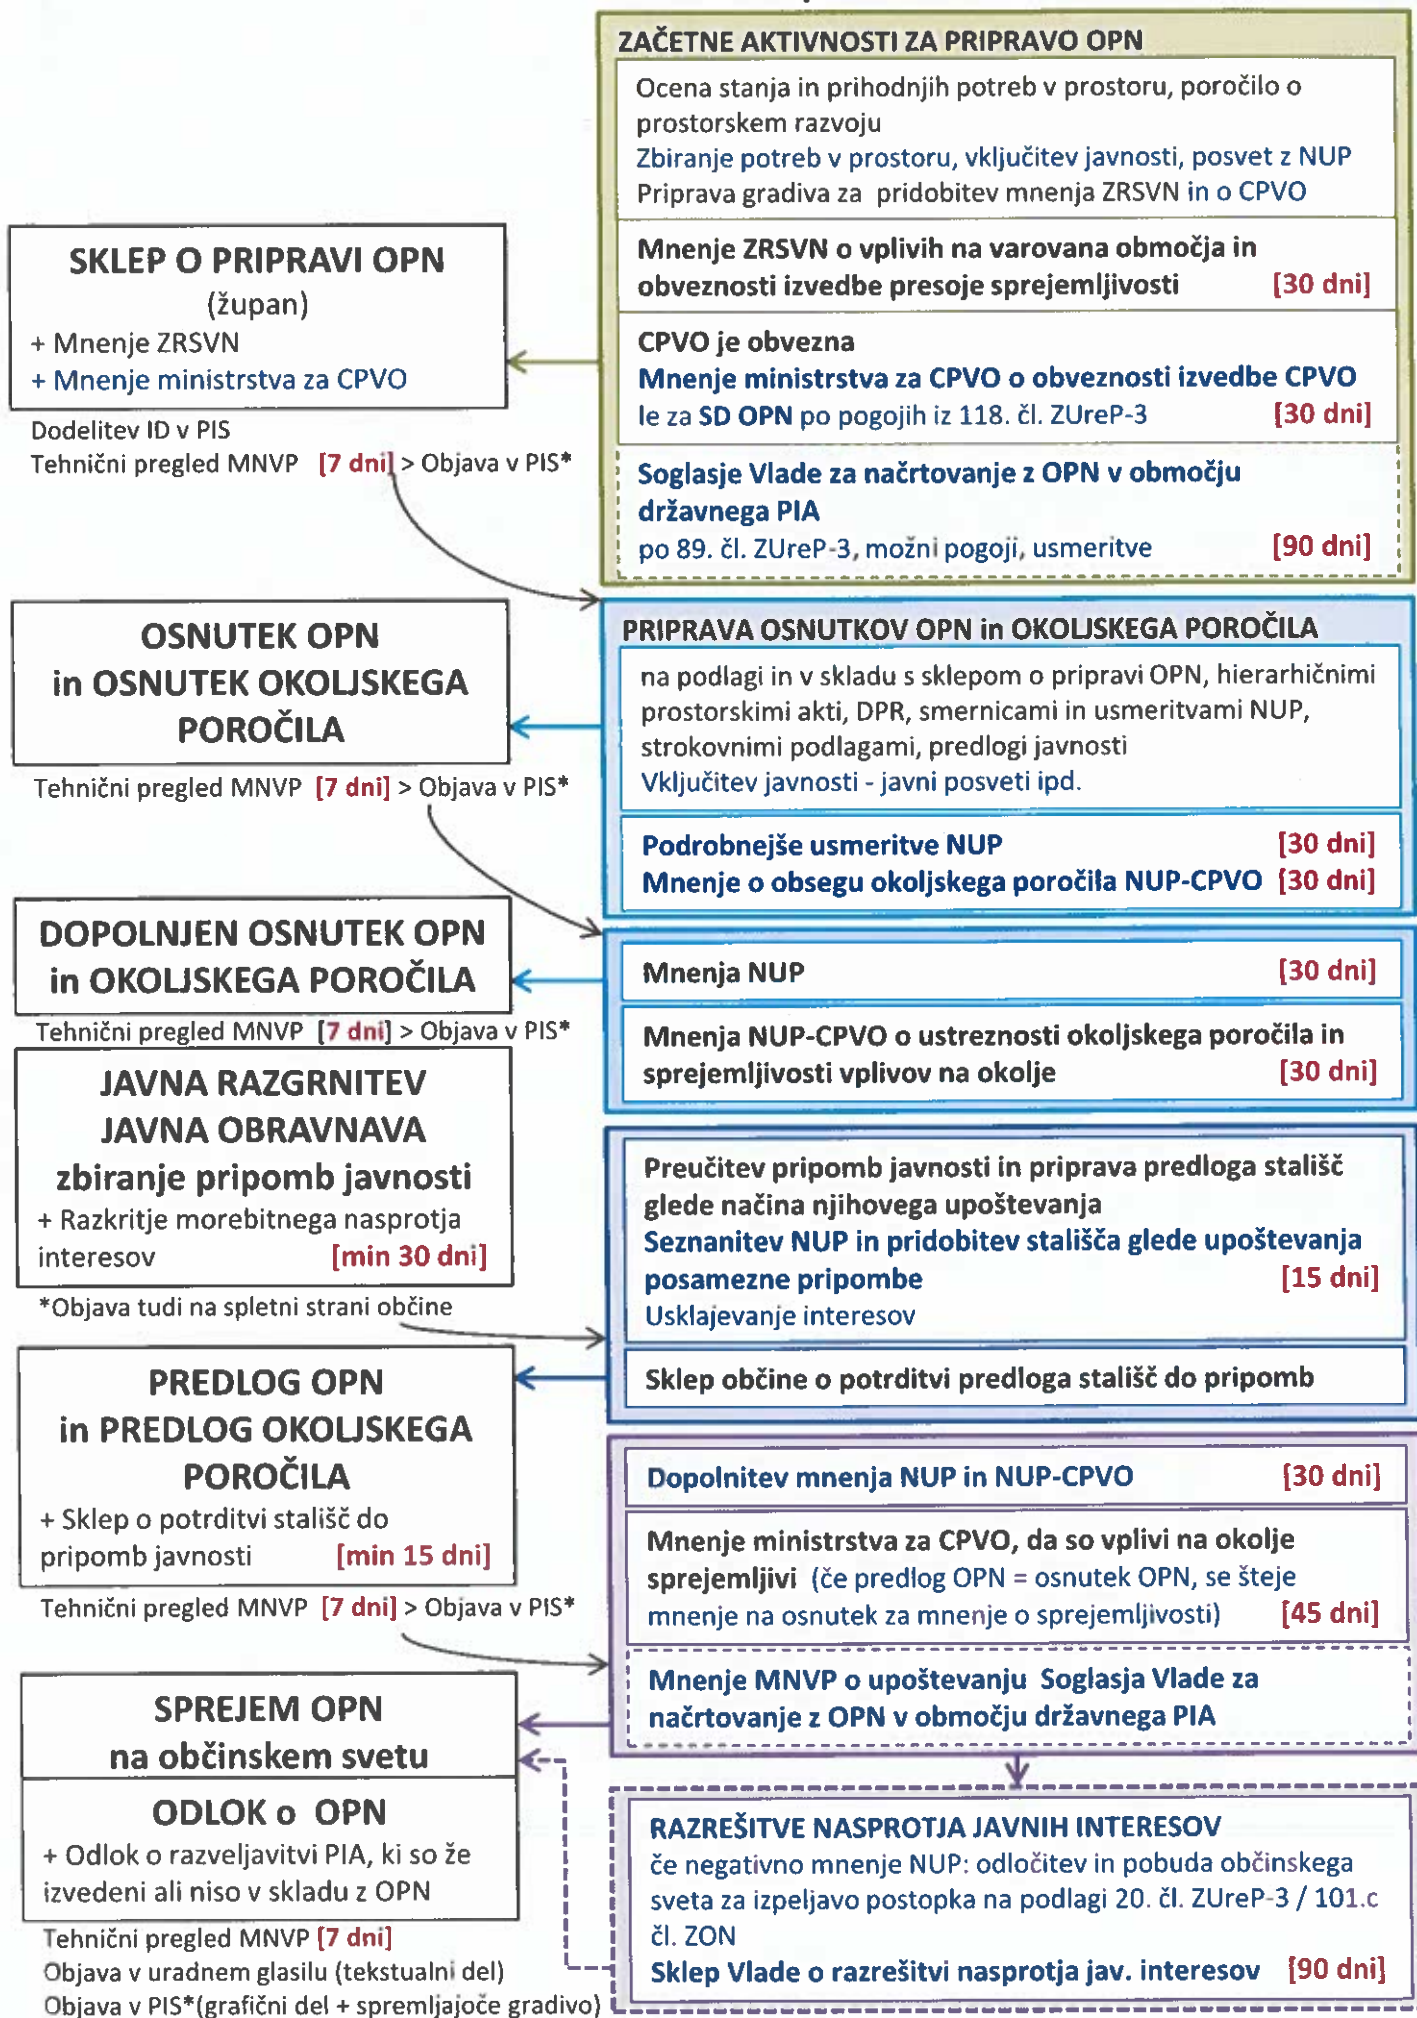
ZAČETNE AKTIVNOSTI ZA PRIPRAVO OPN

Ocena stanja in prihodnjih potreb v prostoru, poročilo o prostorskem razvoju
Zbiranje potreb v prostoru, vključitev javnosti, posvet z NUP
Priprava gradiva za pridobitev mnenja ZRSVN in o CPVO

Mnenje ZRSVN o vplivih na varovana območja in obveznosti izvedbe presoje sprejemljivosti [30 dni]

CPVO je obvezna
Mnenje ministrstva za CPVO o obveznosti izvedbe CPVO
le za SD OPN po pogojih iz 118. čl. ZUreP-3 [30 dni]

Soglasje Vlade za načrtovanje z OPN v območju državnega PIA
po 89. čl. ZUreP-3, možni pogoji, usmeritve [90 dni]

SKLEP O PRIPRAVI OPN
(župan)
+ Mnenje ZRSVN
+ Mnenje ministrstva za CPVO

Dodelitev ID v PIS
Tehnični pregled MNVP [7 dni] > Objava v PIS*

PRIPRAVA OSNUTKOV OPN in OKOLJSKEGA POROČILA

na podlagi in v skladu s sklepom o pripravi OPN, hierarhičnimi prostorskimi akti, DPR, smernicami in usmeritvami NUP, strokovnimi podlagami, predlogi javnosti
Vključitev javnosti - javni posveti ipd.

Podrobnejše usmeritve NUP [30 dni]
Mnenje o obsegu okoljskega poročila NUP-CPVO [30 dni]

OSNUTEK OPN
in OSNUTEK OKOLJSKEGA POROČILA

Tehnični pregled MNVP [7 dni] > Objava v PIS*

Mnenja NUP [30 dni]

Mnenja NUP-CPVO o ustreznosti okoljskega poročila in sprejemljivosti vplivov na okolje [30 dni]

DOPOLNJEN OSNUTEK OPN
in OKOLJSKEGA POROČILA

Tehnični pregled MNVP [7 dni] > Objava v PIS*

JAVNA RAZGRNITEV
JAVNA OBRAVNAVA
zbiranje pripomb javnosti
+ Razkritje morebitnega nasprotja interesov [min 30 dni]

*Objava tudi na spletni strani občine

Preučitev pripomb javnosti in priprava predloga stališč glede načina njihovega upoštevanja
Seznanitev NUP in pridobitev stališča glede upoštevanja posamezne pripombe [15 dni]
Usklajevanje interesov

Sklep občine o potrditvi predloga stališč do pripomb

PREDLOG OPN
in PREDLOG OKOLJSKEGA POROČILA
+ Sklep o potrditvi stališč do pripomb javnosti [min 15 dni]

Tehnični pregled MNVP [7 dni] > Objava v PIS*

Dopolnitev mnenja NUP in NUP-CPVO [30 dni]

Mnenje ministrstva za CPVO, da so vplivi na okolje sprejemljivi (če predlog OPN = osnutek OPN, se šteje mnenje na osnutek za mnenje o sprejemljivosti) [45 dni]

Mnenje MNVP o upoštevanju Soglasja Vlade za načrtovanje z OPN v območju državnega PIA

SPREJEM OPN
na občinskem svetu

ODLOK o OPN
+ Odlok o razveljavitvi PIA, ki so že izvedeni ali niso v skladu z OPN

Tehnični pregled MNVP [7 dni]
Objava v uradnem glasilu (tekstualni del)
Objava v PIS*(grafični del + spremljajoče gradivo)

RAZREŠITVE NASPROTJA JAVNIH INTERESOV
če negativno mnenje NUP: odločitev in pobuda občinskega sveta za izpeljavo postopka na podlagi 20. čl. ZUreP-3 / 101.c čl. ZON
Sklep Vlade o razrešitvi nasprotja jav. interesov [90 dni]